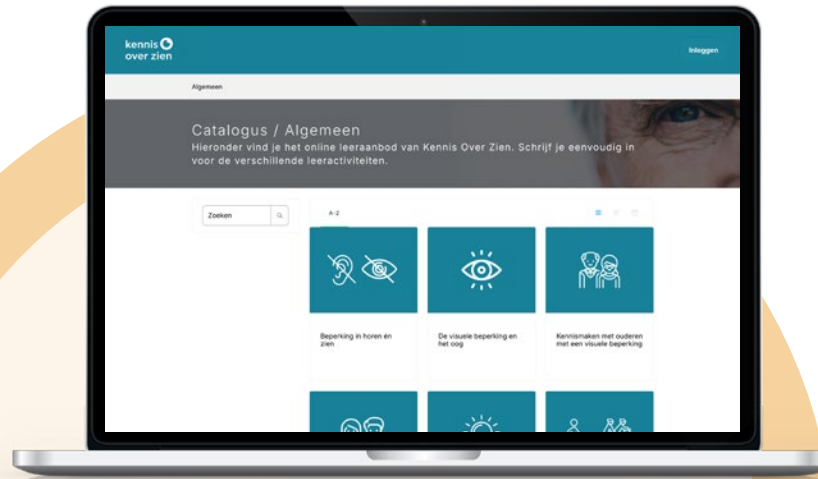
kennis over zien

Inloggen

Algemeen

Catalogus / Algemeen
Hieronder vind je het online leeraanbod van Kennis Over Zien. Schrijf je eenvoudig in voor de verschillende leeractiviteiten.

Zoeken

A-Z

Beperking in horen en zien

De visuele beperking en het oog

Kennismaken met ouderen met een visuele beperking